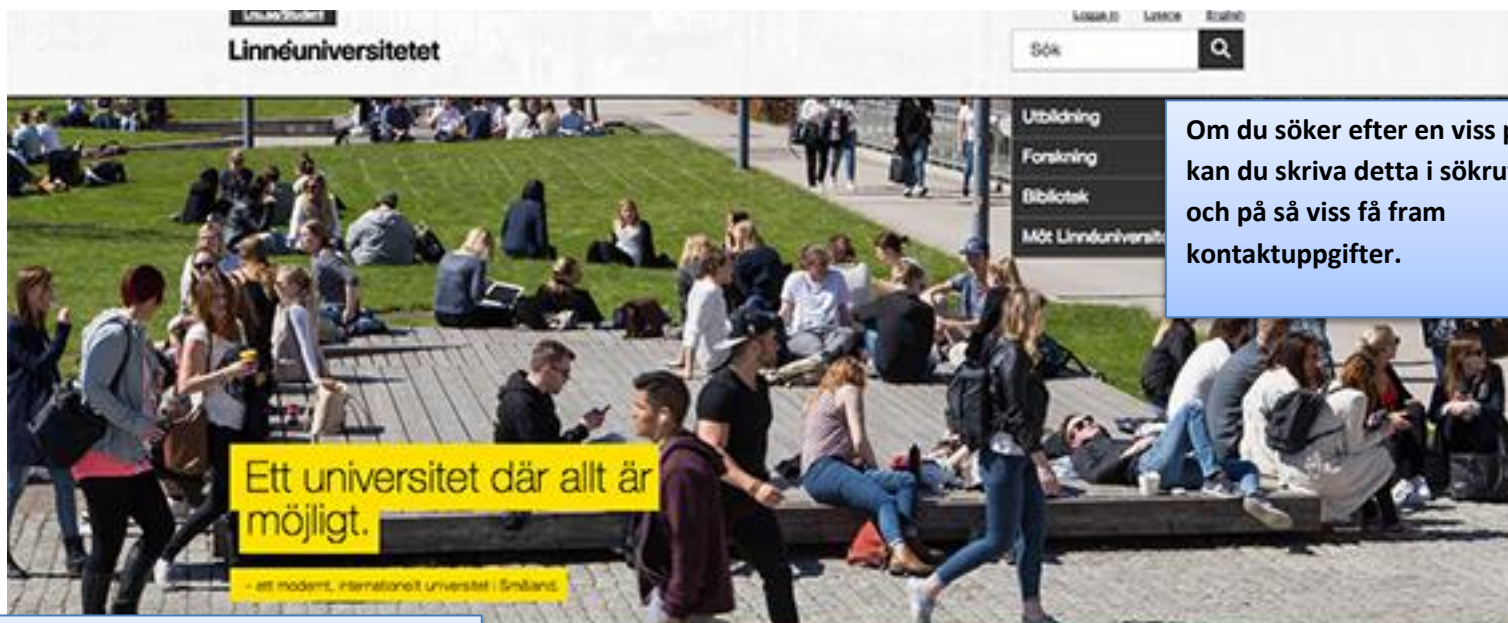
Lnu.se/Student

Linnéuniversitetet

Logga in Lyssna English

Sök

Utbildning

Forskning

Bibliotek

Möt Linnéunivers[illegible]

Om du söker efter en viss p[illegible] kan du skriva detta i sökru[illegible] och på så viss få fram kontaktuppgifter.

Ett universitet där allt är möjligt.

– ett modernt, internationellt universitet i Småland.